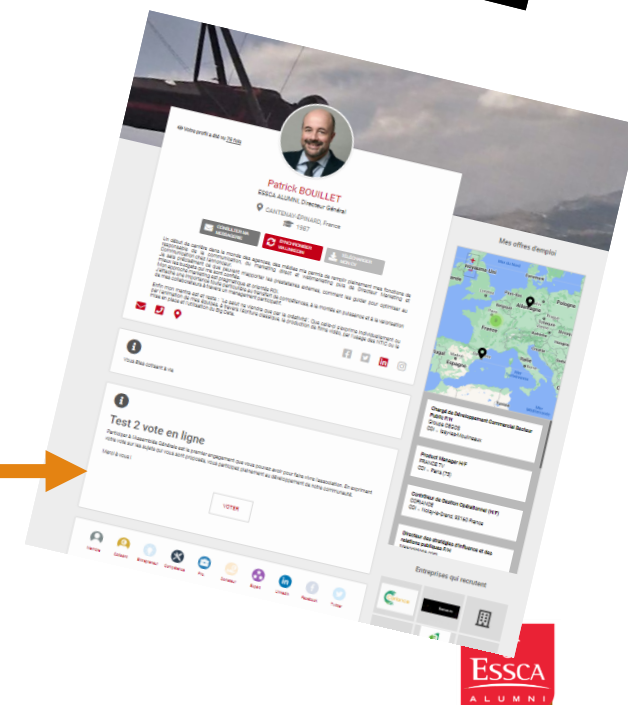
Votre profil a été vu 78 fois

Patrick BOUILLET
ESSCA ALUMNI Directeur Général

CANTENAY ÉPINARD, France
1987

CONSULTER MA MESSAGERIE
SYNCHRONISER LINKEDIN
TÉLÉCHARGER MON CV

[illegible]

Vous êtes contacté à via

Test 2 vote en ligne

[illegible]

Merci à vous !

VOTER

Mes offres d'emploi

Chargé de Développement Commercial Secteur Public F/H
Groupe OEGOS
CDI - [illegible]

Product Manager H/F
FRANCE TV
CDI - Paris (75)

Contrôleur de Gestion Opérationnel (H/F)
CORANDE
CDI - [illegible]

Directeur des stratégies d'influence et des relations publiques F/H

Entreprises qui recrutent

ESSCA
ALUMNI